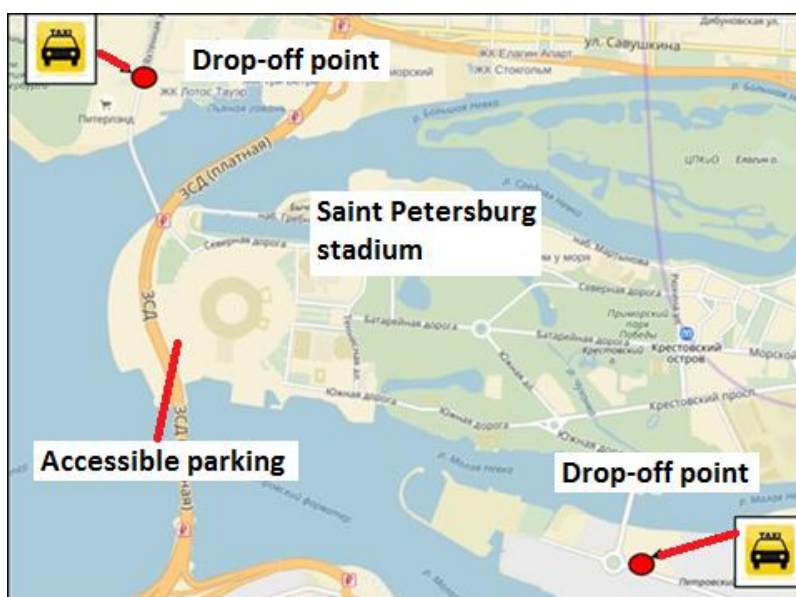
TAXI

Drop-off point

ул. Савушкина

Дибуновская ул.

ЖК Елагин Апарт

ЖК Стокгольм

морский

ЖК Лотос Тауэр

Питерлэнд

р. Большая Невка

ЗСД (платная)

ЦПКиО

Елагин о.

р. Средняя Невка

Saint Petersburg stadium

Северная дорога

ул. Мартынова

Северная дорога

ЗСД

Батарейная дорога

Батарейная дорога

Приморский парк Победы

Крестовский остров

Морской

Южная дорога

Южная дорога

Крестовский просп.

Южная дорога

ЗСД (платная)

Accessible parking

р. Малая Невка

Drop-off point

р. Малая Невка

TAXI

Петровский